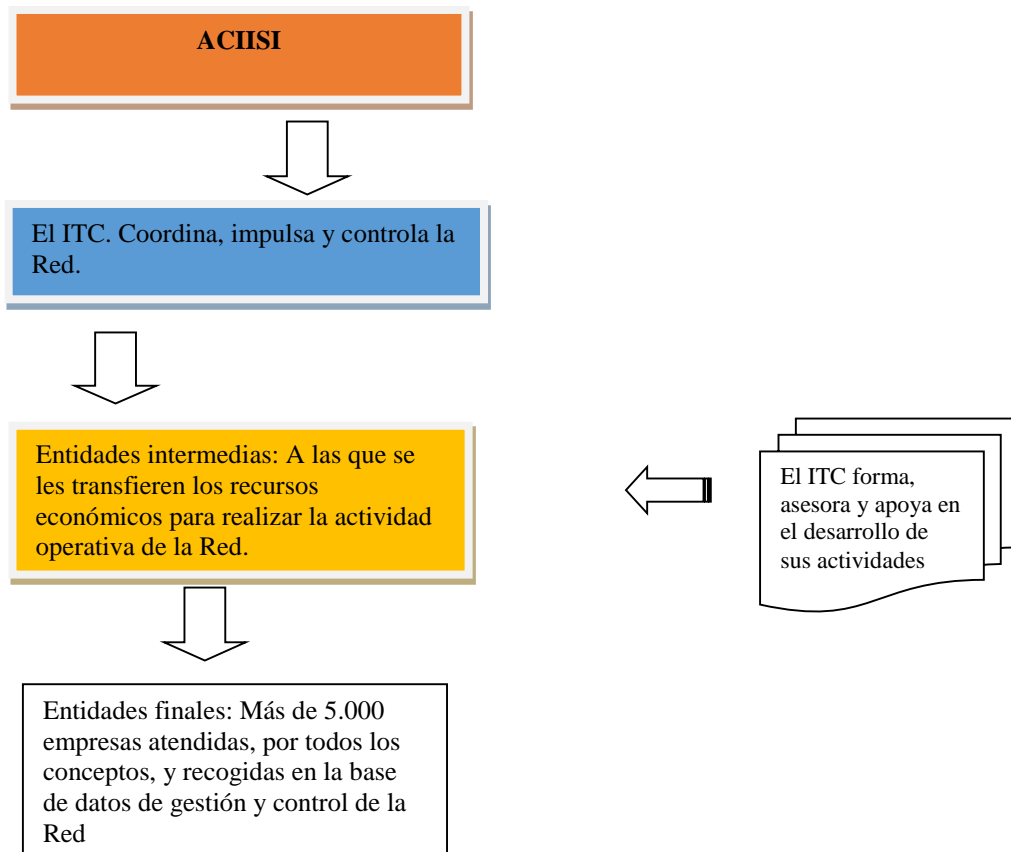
ACIISI

El ITC. Coordina, impulsa y controla la Red.

Entidades intermedias: A las que se les transfieren los recursos económicos para realizar la actividad operativa de la Red.

El ITC forma, asesora y apoya en el desarrollo de sus actividades

Entidades finales: Más de 5.000 empresas atendidas, por todos los conceptos, y recogidas en la base de datos de gestión y control de la Red